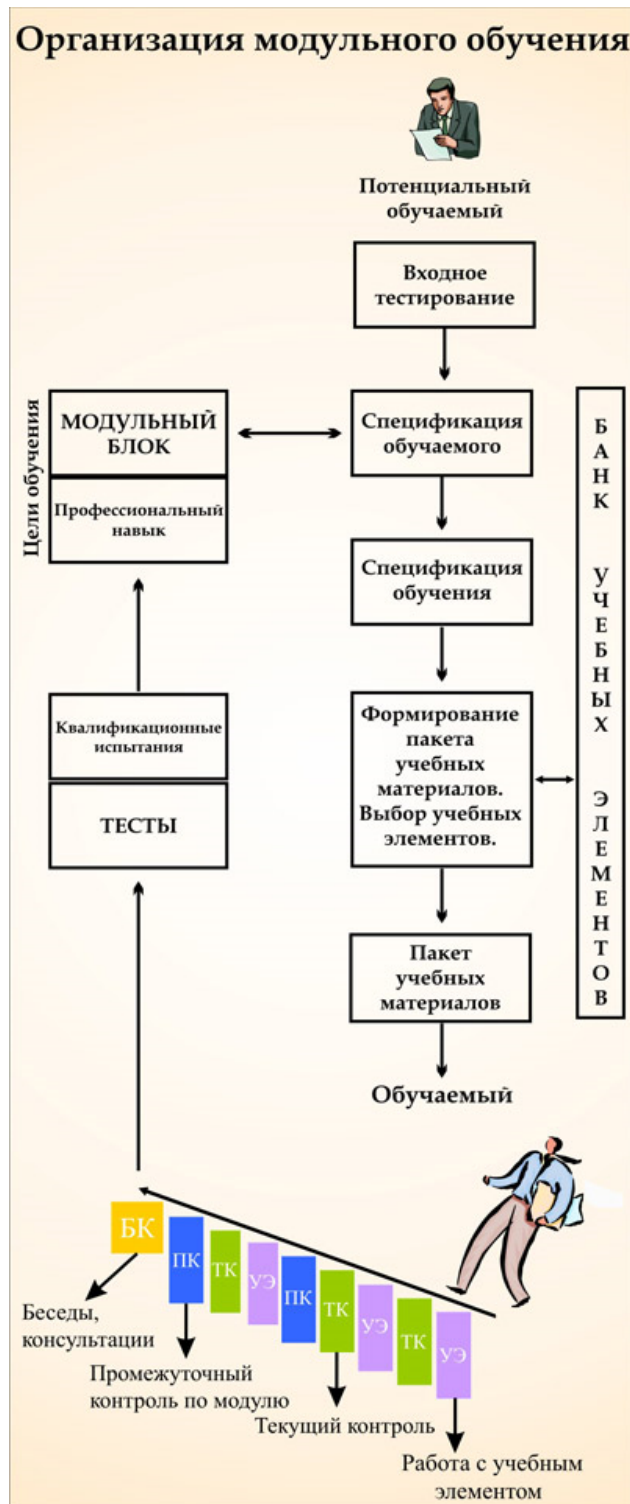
Организация модульного обучения

Потенциальный обучаемый

Входное тестирование

Цели обучения

МОДУЛЬНЫЙ БЛОК

Профессиональный навык

Спецификация обучаемого

Спецификация обучения

Формирование пакета учебных материалов. Выбор учебных элементов.

Пакет учебных материалов

Обучаемый

БАНК УЧЕБНЫХ ЭЛЕМЕНТОВ

Квалификационные испытания

ТЕСТЫ

БК ПК ТК УЭ ПК ТК УЭ ТК УЭ

Беседы, консультации

Промежуточный контроль по модулю

Текущий контроль

Работа с учебным элементом